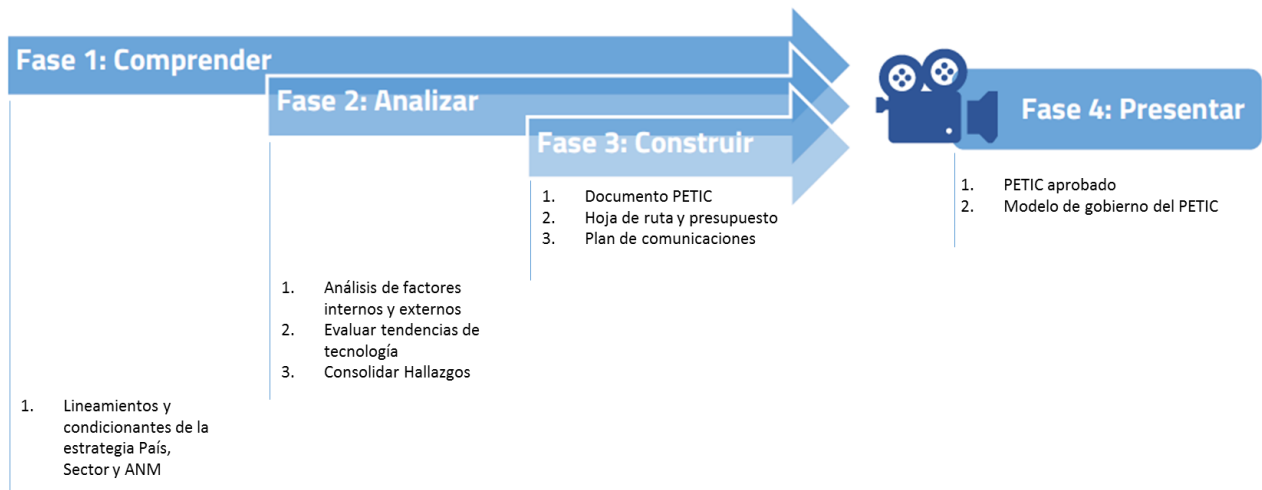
Fase 1: Comprender

Fase 2: Analizar

Fase 3: Construir

Fase 4: Presentar

1. Documento PETIC
2. Hoja de ruta y presupuesto
3. Plan de comunicaciones

1. PETIC aprobado
2. Modelo de gobierno del PETIC

1. Análisis de factores internos y externos
2. Evaluar tendencias de tecnología
3. Consolidar Hallazgos

1. Lineamientos y condicionantes de la estrategia País, Sector y ANM